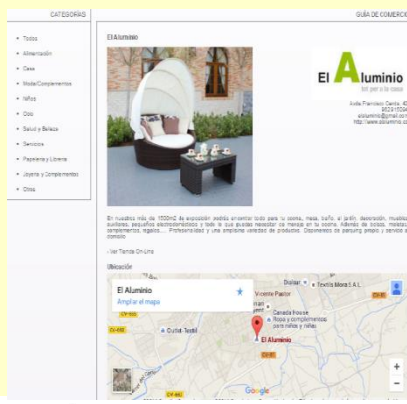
CATEGORÍAS

GUÍA DE COMERCIO

- Todos
- Alimentación
- Casa
- Moda/Complementos
- Niños
- Ocio
- Salud y Belleza
- Servicios
- Papelería y Librería
- Joyería y Complementos
- Otros

El Aluminio

El Aluminio
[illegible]

Avda Francisco Cerda, 4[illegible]
9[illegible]
elaluminio@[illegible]
http://www.elaluminio.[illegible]

En nuestros más de 1500m2 de exposición podrás encontrar todo para tu cocina, mesa, baño, el jardín, decoración, muebles auxiliares, pequeños electrodomésticos y todo lo que puedas necesitar en menaje en tu cocina. Además de bolsos, maletas, complementos, regalos,... Profesionalidad y una amplísima variedad de productos. Disponemos de parquing propio y servicio a domicilio.

- Ver Tienda On-Line

Ubicación

El Aluminio
Ampliar el mapa

Dulas
Textils Mora S.A.L.
Canada House
Ropa y complementos para niños y niñas
El Aluminio
Cullat-Textil
CV-81
CV-660
CV-81
CV-81
CV-660
Google